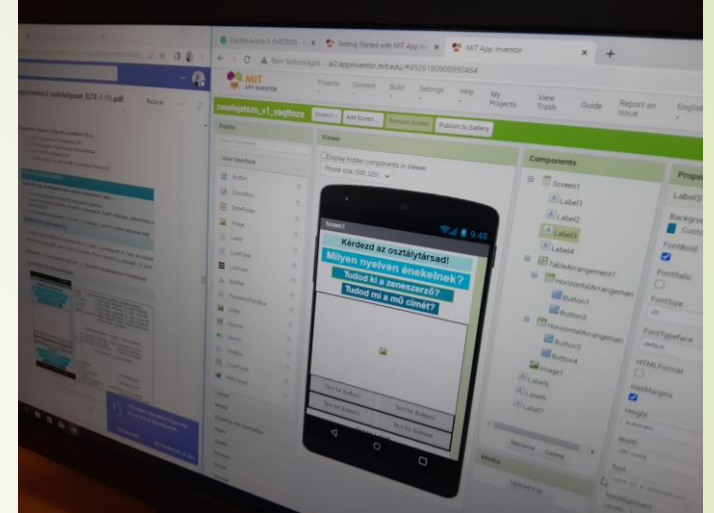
Digitális kultúra 6. | MS2020 · | ×
Getting Started with MIT App In ×
MIT App Inventor ×
+
Nem biztonságos | ai2.appinventor.mit.edu/#4526180908990464
MIT APP INVENTOR
Projects
Connect
Build
Settings
Help
My Projects
View Trash
Guide
Report an Issue
English
zenelejatszo_v1_vagfozo
Screen1
Add Screen ...
Remove Screen
Publish to Gallery
Palette
User Interface
Button
CheckBox
DatePicker
Image
Label
ListPicker
ListView
Notifier
PasswordTextBox
Slider
Spinner
Switch
TextBox
TimePicker
WebViewer
Layout
Media
Drawing and Animation
Maps
Viewer
Display hidden components in Viewer
Phone size (505,320)
Screen1
9:48
Kérdezd az osztálytársad!
Milyen nyelven énekelnek?
Tudod ki a zeneszerző?
Tudod mi a mű címét?
Text for Button1
Text for Button2
Text for Button3
Text for Button4
Components
Screen1
Label1
Label2
Label3
Label4
TableArrangement1
HorizontalArrangemen
Button1
Button2
HorizontalArrangemen
Button3
Button4
Image1
Label5
Label6
Label7
Rename
Delete
Media
Upload File ...
Prope
Label3
Backgro
Custo
FontBold
FontItalic
FontSize
20
FontTypeface
default
HTMLFormat
HasMargins
Height
Automatic
Width
Fill parent
Text
Tudod mi a mű címét?
TextAlignment
center
Alapfeladat2_szabalyjatek_5LT6-1 (1).pdf
Nyomtat
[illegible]